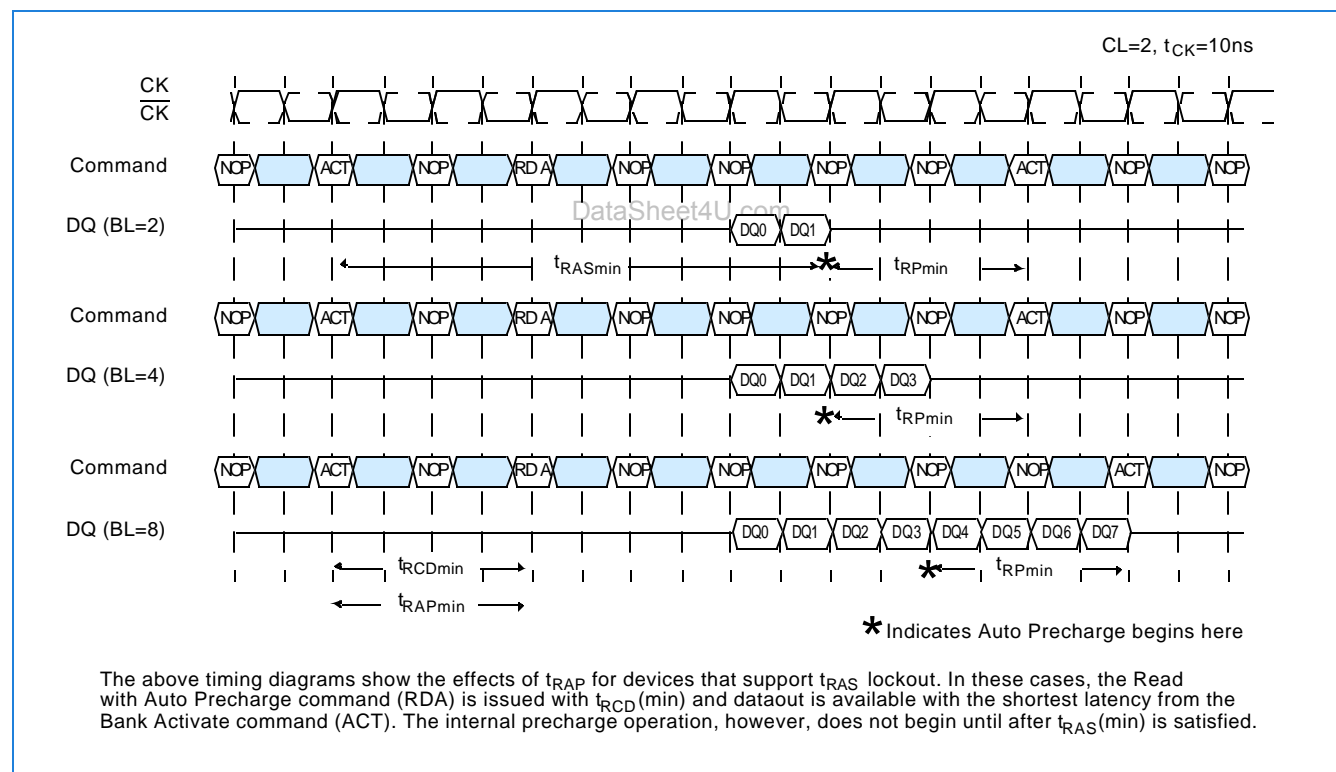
CL=2, $t_{CK}$=10ns

CK

$\overline{CK}$

Command NOP ACT NOP RD A NOP NOP NOP NOP ACT NOP NOP

DataSheet4U.com

DQ (BL=2) DQ0 DQ1

$t_{RASmin}$ * $t_{RPmin}$

Command NOP ACT NOP RD A NOP NOP NOP NOP ACT NOP NOP

DQ (BL=4) DQ0 DQ1 DQ2 DQ3

* $t_{RPmin}$

Command NOP ACT NOP RD A NOP NOP NOP NOP NOP ACT NOP

DQ (BL=8) DQ0 DQ1 DQ2 DQ3 DQ4 DQ5 DQ6 DQ7

$t_{RCDmin}$ * $t_{RPmin}$

$t_{RAPmin}$

* Indicates Auto Precharge begins here

The above timing diagrams show the effects of $t_{RAP}$ for devices that support $t_{RAS}$ lockout. In these cases, the Read with Auto Precharge command (RDA) is issued with $t_{RCD}$(min) and dataout is available with the shortest latency from the Bank Activate command (ACT). The internal precharge operation, however, does not begin until after $t_{RAS}$(min) is satisfied.